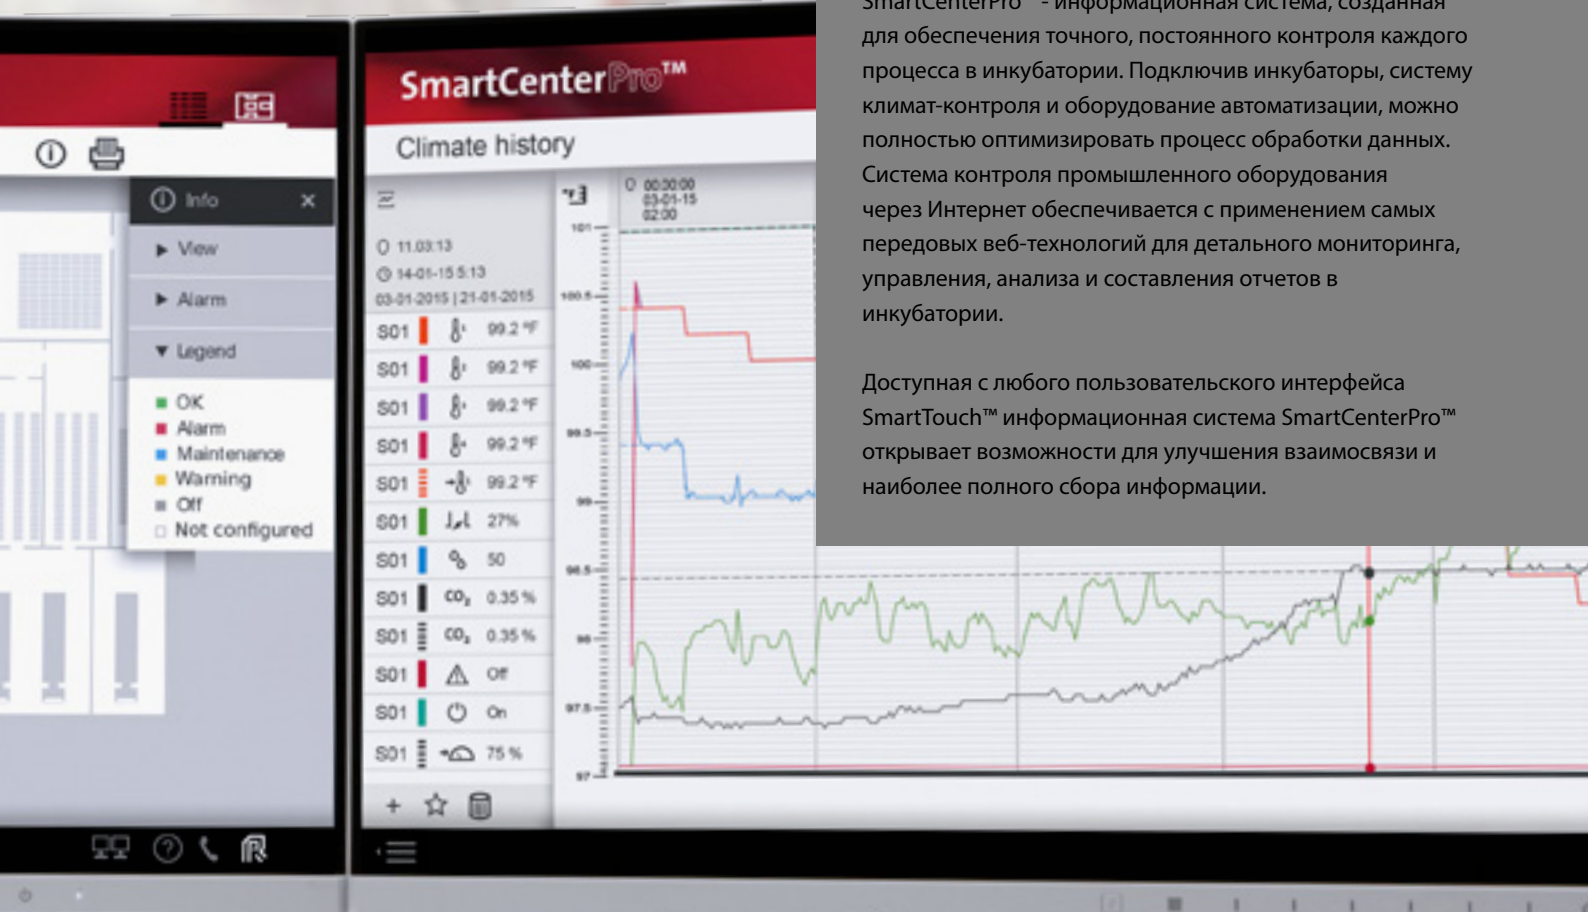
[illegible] - информационная система, созданная для обеспечения точного, постоянного контроля каждого процесса в инкубатории. Подключив инкубаторы, систему климат-контроля и оборудование автоматизации, можно полностью оптимизировать процесс обработки данных. Система контроля промышленного оборудования через Интернет обеспечивается с применением самых передовых веб-технологий для детального мониторинга, управления, анализа и составления отчетов в инкубатории.

Доступная с любого пользовательского интерфейса SmartTouch™ информационная система SmartCenterPro™ открывает возможности для улучшения взаимосвязи и наиболее полного сбора информации.

SmartCenterPro™

Climate history

Info

View

Alarm

Legend

OK
Alarm
Maintenance
Warning
Off
Not configured

11:03:13
14-01-15 5:13
03-01-2015 | 21-01-2015

00:30:00
03-01-15
02:00

| | | |
|---|---|---|
| S01 | | 99.2 °F |
| S01 | | 99.2 °F |
| S01 | | 99.2 °F |
| S01 | | 99.2 °F |
| S01 | | 99.2 °F |
| S01 | | 27% |
| S01 | | 50 |
| S01 | $CO_2$ | 0.35 % |
| S01 | $CO_2$ | 0.35 % |
| S01 | | Off |
| S01 | | On |
| S01 | | 75 % |

101
100.5
100
99.5
99
98.5
98
97.5
97